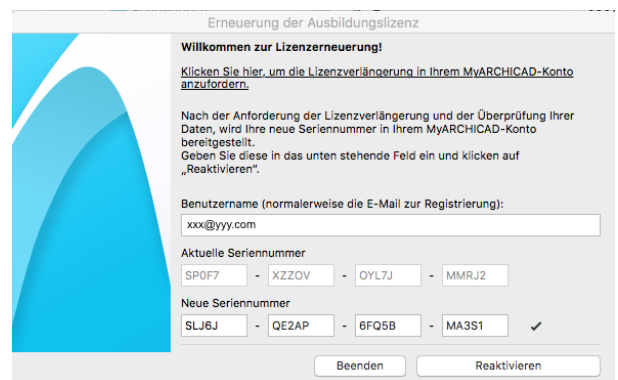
Erneuerung der Ausbildungslizenz

Willkommen zur Lizenzerneuerung!

Klicken Sie hier, um die Lizenzverlängerung in Ihrem MyARCHICAD-Konto anzufordern.

Nach der Anforderung der Lizenzverlängerung und der Überprüfung Ihrer Daten, wird Ihre neue Seriennummer in Ihrem MyARCHICAD-Konto bereitgestellt.
Geben Sie diese in das unten stehende Feld ein und klicken auf „Reaktivieren".

Benutzername (normalerweise die E-Mail zur Registrierung):

xxx@yyy.com

Aktuelle Seriennummer

SP0F7 - XZZOV - OYL7J - MMRJ2

Neue Seriennummer

SLJ6J - QE2AP - 6FQ5B - MA3S1 ✔

Beenden

Reaktivieren